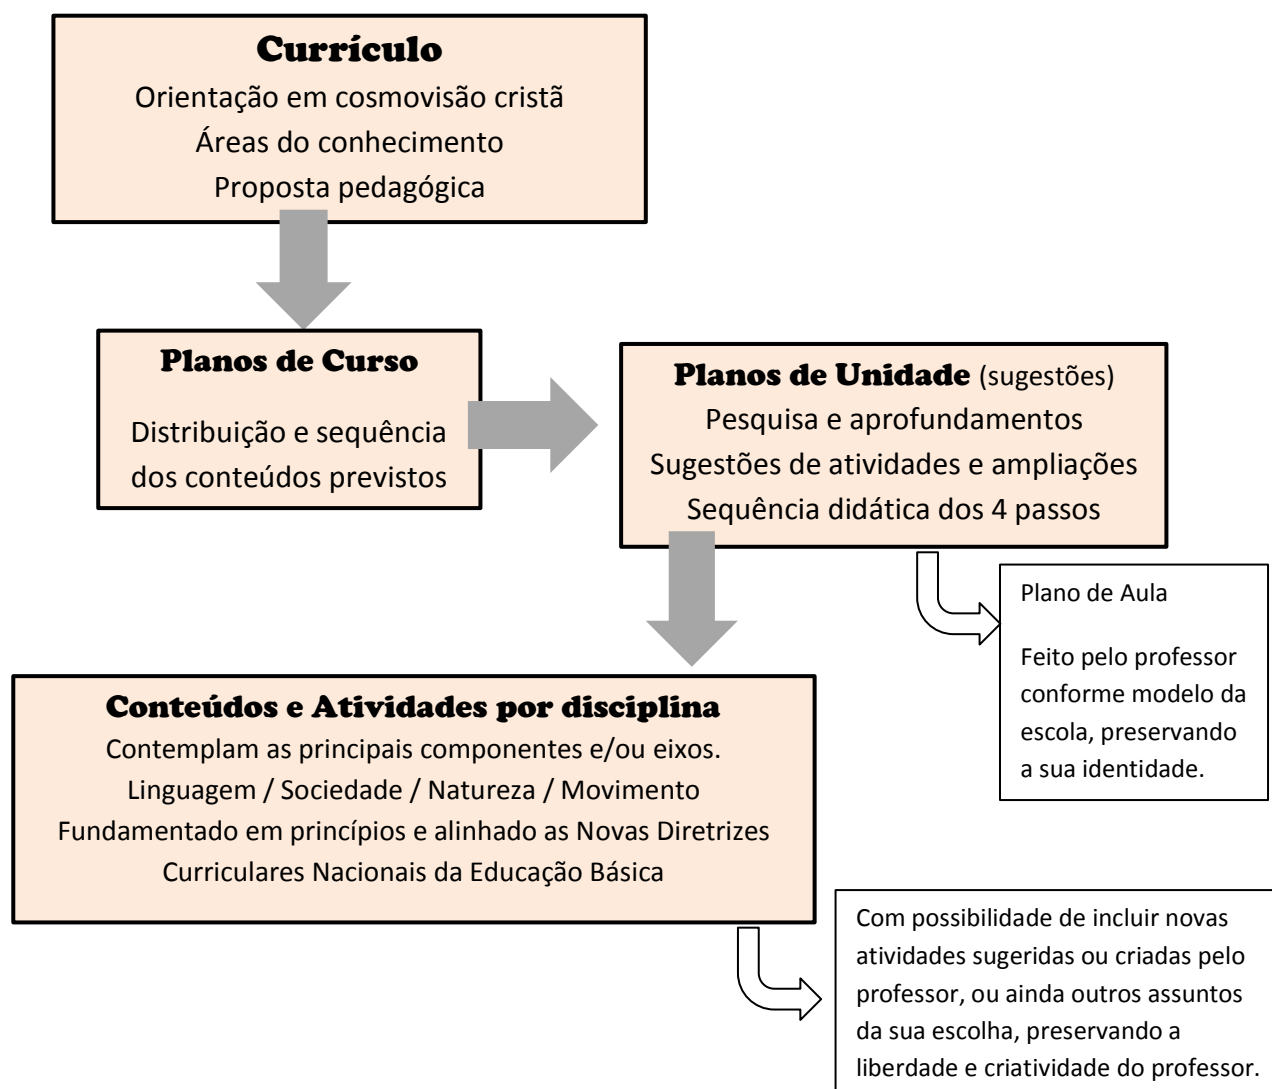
Currículo
Orientação em cosmovisão cristã
Áreas do conhecimento
Proposta pedagógica

Planos de Curso

Distribuição e sequência dos conteúdos previstos

Planos de Unidade (sugestões)
Pesquisa e aprofundamentos
Sugestões de atividades e ampliações
Sequência didática dos 4 passos

Plano de Aula

Feito pelo professor conforme modelo da escola, preservando a sua identidade.

Conteúdos e Atividades por disciplina
Contemplam as principais componentes e/ou eixos.
Linguagem / Sociedade / Natureza / Movimento
Fundamentado em princípios e alinhado as Novas Diretrizes Curriculares Nacionais da Educação Básica

Com possibilidade de incluir novas atividades sugeridas ou criadas pelo professor, ou ainda outros assuntos da sua escolha, preservando a liberdade e criatividade do professor.